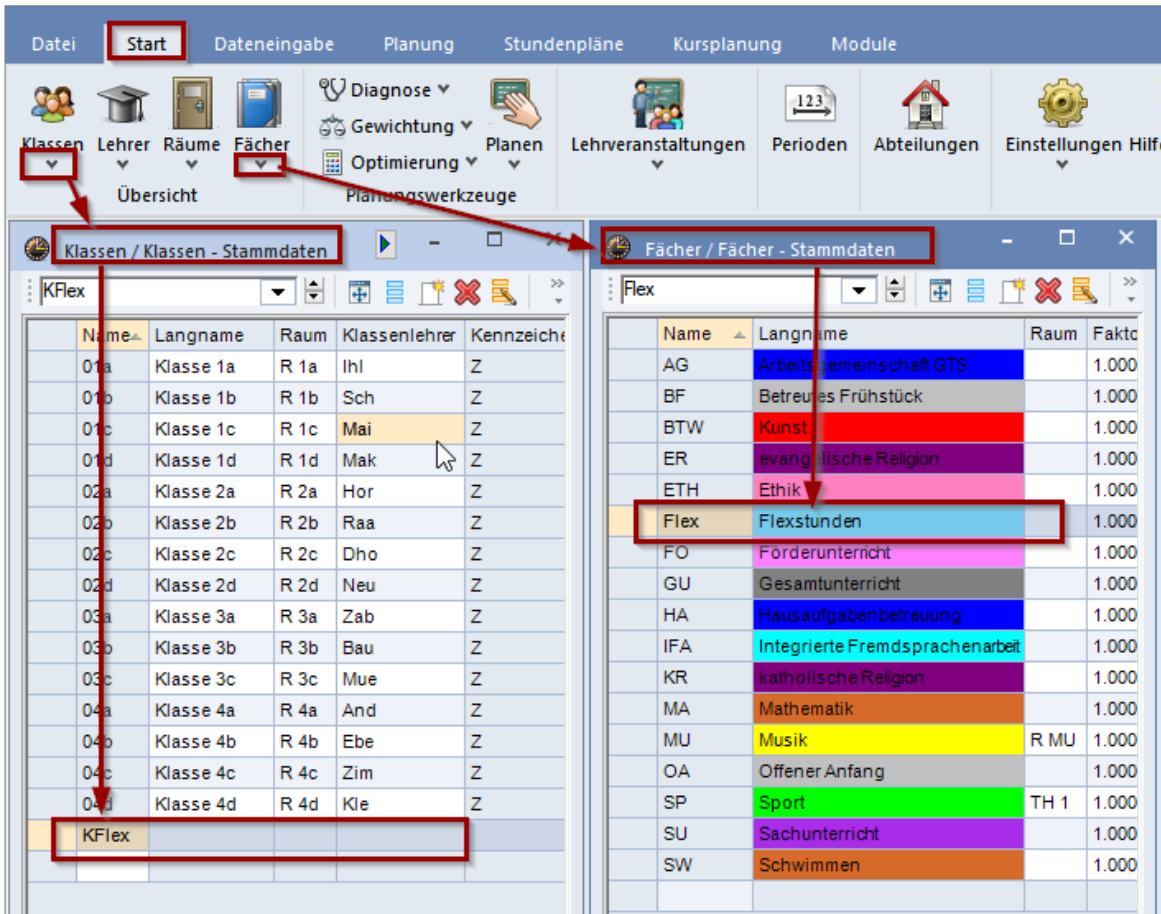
Datei Start Dateneingabe Planung Stundenpläne Kursplanung Module

Klassen Lehrer Räume Fächer
Übersicht

Diagnose
Gewichtung
Optimierung
Planen
Planungswerkzeuge

Lehrveranstaltungen
Perioden
Abteilungen
Einstellungen Hilfe

Klassen / Klassen - Stammdaten

KFlex

| Name | Langname | Raum | Klassenlehrer | Kennzeiche |
|---|---|---|---|---|
| 01a | Klasse 1a | R 1a | Ihl | Z |
| 01b | Klasse 1b | R 1b | Sch | Z |
| 01c | Klasse 1c | R 1c | Mai | Z |
| 01d | Klasse 1d | R 1d | Mak | Z |
| 02a | Klasse 2a | R 2a | Hor | Z |
| 02b | Klasse 2b | R 2b | Raa | Z |
| 02c | Klasse 2c | R 2c | Dho | Z |
| 02d | Klasse 2d | R 2d | Neu | Z |
| 03a | Klasse 3a | R 3a | Zab | Z |
| 03b | Klasse 3b | R 3b | Bau | Z |
| 03c | Klasse 3c | R 3c | Mue | Z |
| 04a | Klasse 4a | R 4a | And | Z |
| 04b | Klasse 4b | R 4b | Ebe | Z |
| 04c | Klasse 4c | R 4c | Zim | Z |
| 04d | Klasse 4d | R 4d | Kle | Z |
| KFlex | | | | |

Fächer / Fächer - Stammdaten

Flex

| Name | Langname | Raum | Fakto |
|---|---|---|---|
| AG | Arbeitsgemeinschaft GTS | | 1.000 |
| BF | Betreutes Frühstück | | 1.000 |
| BTW | Kunst | | 1.000 |
| ER | evangelische Religion | | 1.000 |
| ETH | Ethik | | 1.000 |
| Flex | Flexstunden | | 1.000 |
| FO | Förderunterricht | | 1.000 |
| GU | Gesamtunterricht | | 1.000 |
| HA | Hausaufgabenbetreuung | | 1.000 |
| IFA | Integrierte Fremdsprachenarbeit | | 1.000 |
| KR | katholische Religion | | 1.000 |
| MA | Mathematik | | 1.000 |
| MU | Musik | R MU | 1.000 |
| OA | Offener Anfang | | 1.000 |
| SP | Sport | TH 1 | 1.000 |
| SU | Sachunterricht | | 1.000 |
| SW | Schwimmen | | 1.000 |